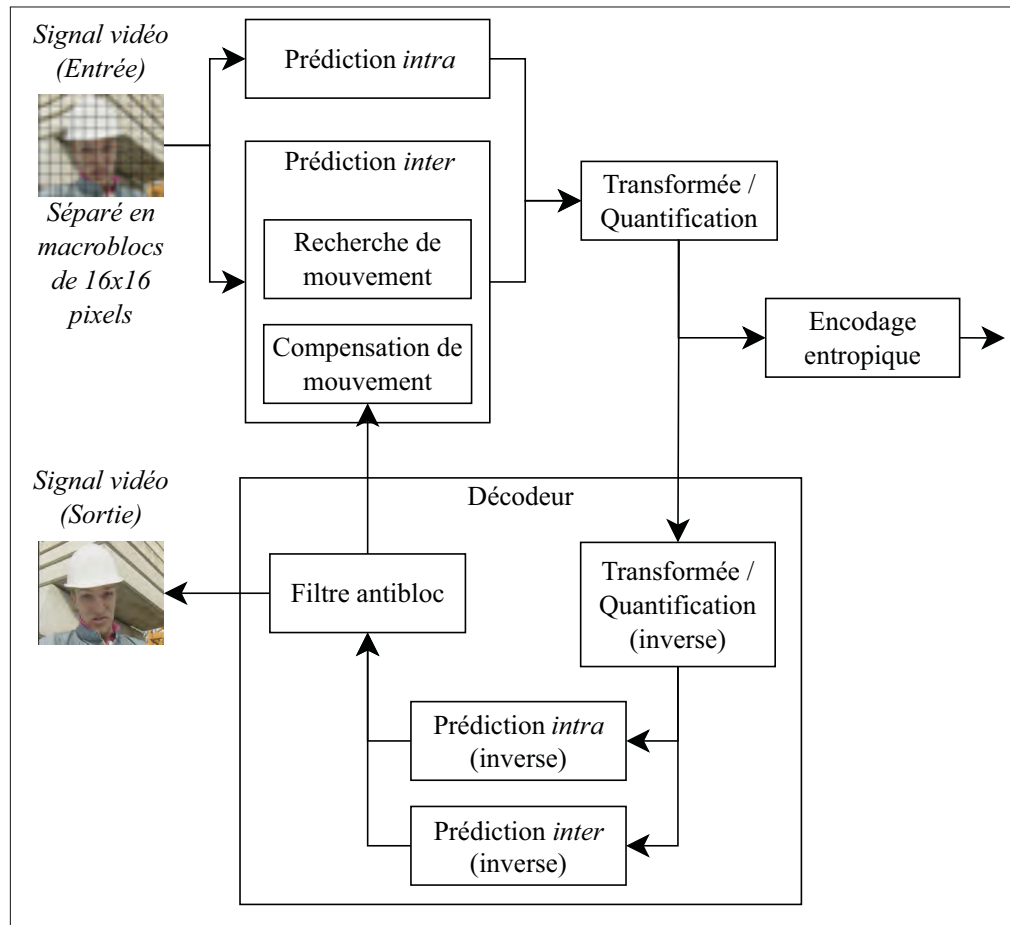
Signal vidéo (Entrée)

Séparé en macroblocs de 16x16 pixels

Prédiction intra

Prédiction inter

Recherche de mouvement

Compensation de mouvement

Transformée / Quantification

Encodage entropique

Signal vidéo (Sortie)

Décodeur

Filtre antibloc

Transformée / Quantification (inverse)

Prédiction intra (inverse)

Prédiction inter (inverse)